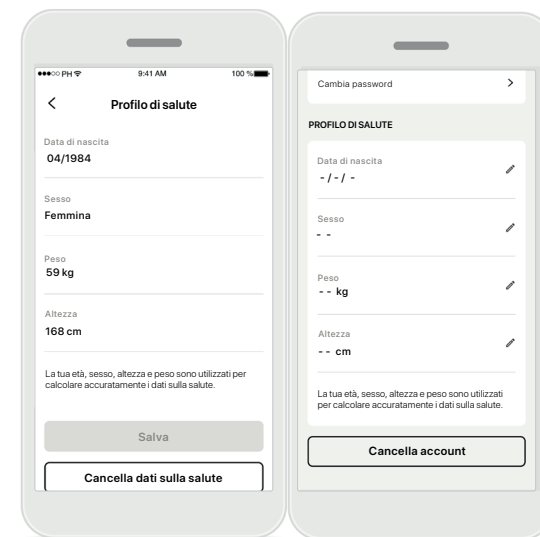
●●●○○ PH

9:41 AM

100 %

<

Profilo di salute

Data di nascita
04/1984

Sesso
Femmina

Peso
59 kg

Altezza
168 cm

La tua età, sesso, altezza e peso sono utilizzati per calcolare accuratamente i dati sulla salute.

Salva

Cancella dati sulla salute

Cambia password >

PROFILO DI SALUTE

Data di nascita
- / - / -

Sesso
- -

Peso
- - kg

Altezza
- - cm

La tua età, sesso, altezza e peso sono utilizzati per calcolare accuratamente i dati sulla salute.

Cancella account